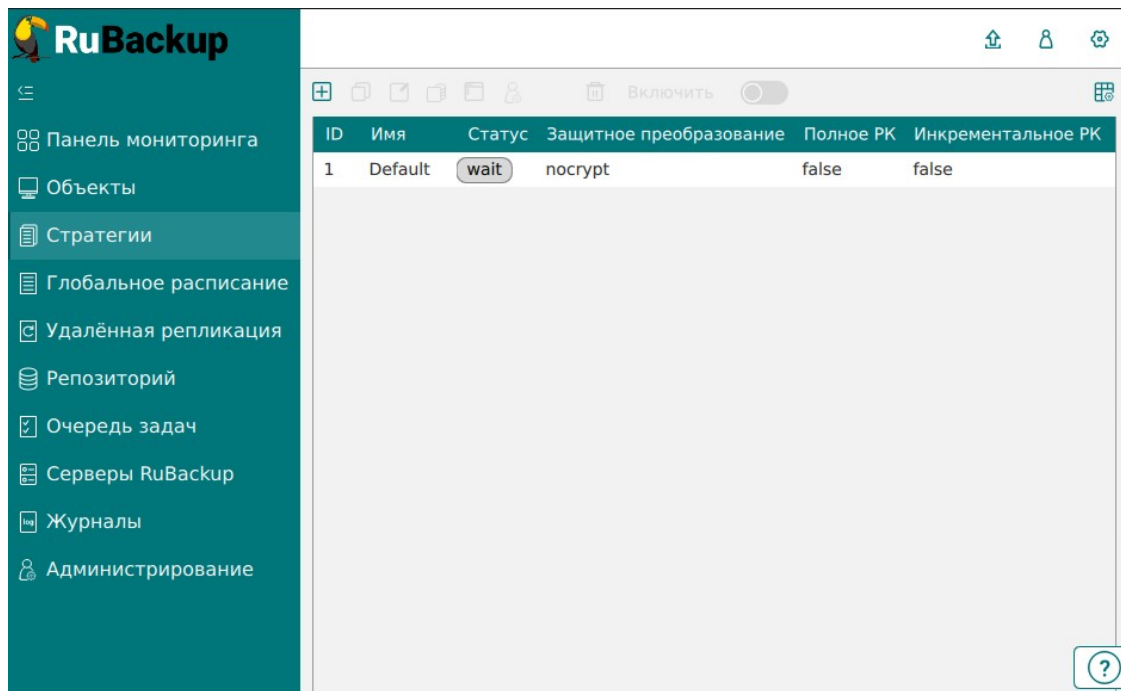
RuBackup

Панель мониторинга
Объекты
Стратегии
Глобальное расписание
Удалённая репликация
Репозиторий
Очередь задач
Серверы RuBackup
Журналы
Администрирование

Включить

| ID | Имя | Статус | Защитное преобразование | Полное РК | Инкрементальное РК |
|---|---|---|---|---|---|
| 1 | Default | wait | nocrypt | false | false |

?